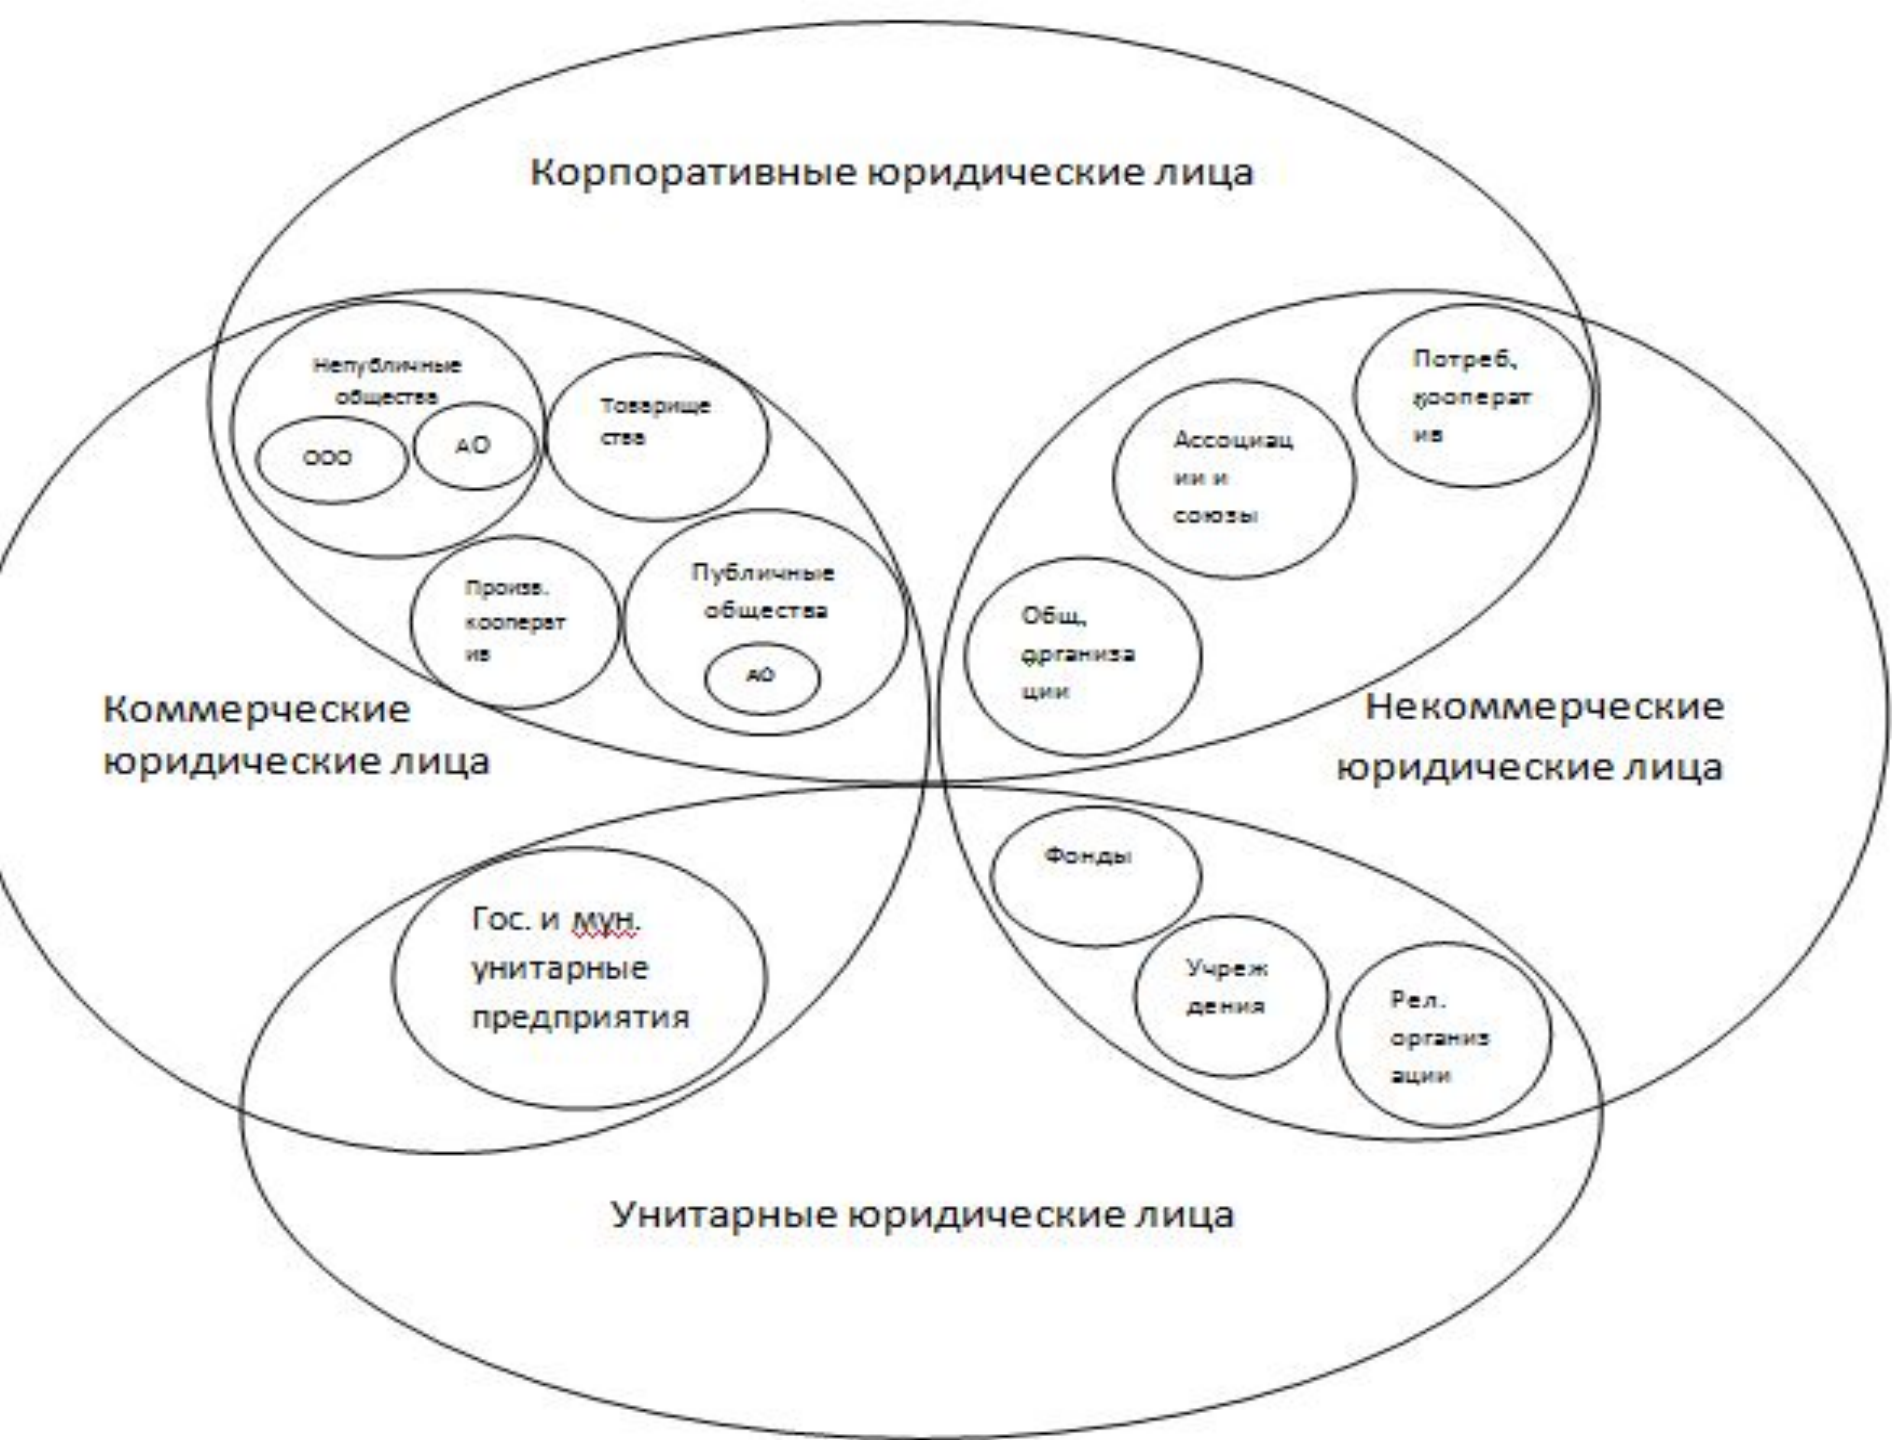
Корпоративные юридические лица

Непубличные общества

ООО

АО

Товарищества

Произв. кооператив

Публичные общества

АО

Потреб, кооператив

Ассоциации и союзы

Общ, организации

Коммерческие юридические лица

Некоммерческие юридические лица

Фонды

Гос. и мун. унитарные предприятия

Учреждения

Рел. организации

Унитарные юридические лица